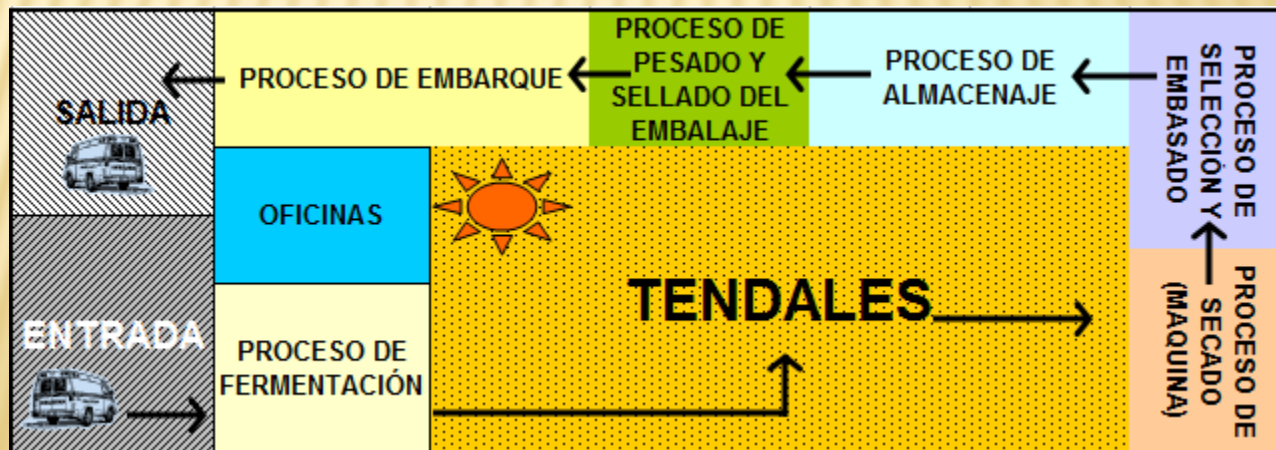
SALIDA

PROCESO DE EMBARQUE

PROCESO DE PESADO Y SELLADO DEL EMBALAJE

PROCESO DE ALMACENAJE

PROCESO DE SELECCIÓN Y EMBASADO

OFICINAS

TENDALES

PROCESO DE SECADO (MAQUINA)

ENTRADA

PROCESO DE FERMENTACIÓN